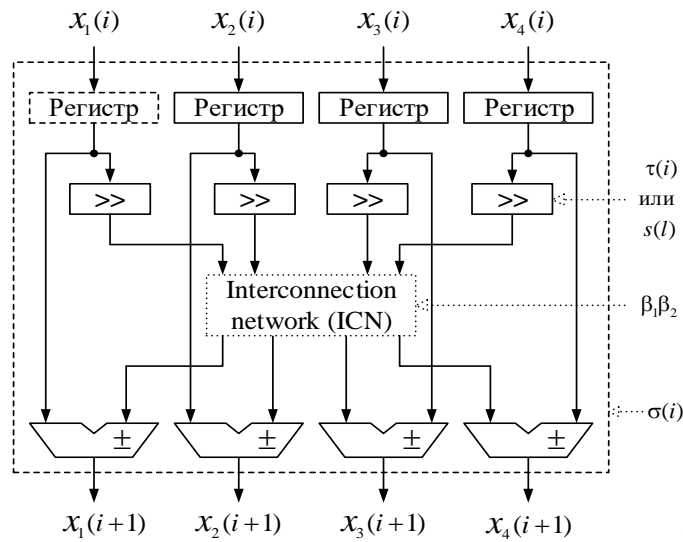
$x_1(i)$ $x_2(i)$ $x_3(i)$ $x_4(i)$

Регистр Регистр Регистр Регистр

$\tau(i)$
или
$s(l)$

>> >> >> >>

Interconnection network (ICN)

$\beta_1\beta_2$

$\sigma(i)$

$\pm$ $\pm$ $\pm$ $\pm$

$x_1(i+1)$ $x_2(i+1)$ $x_3(i+1)$ $x_4(i+1)$